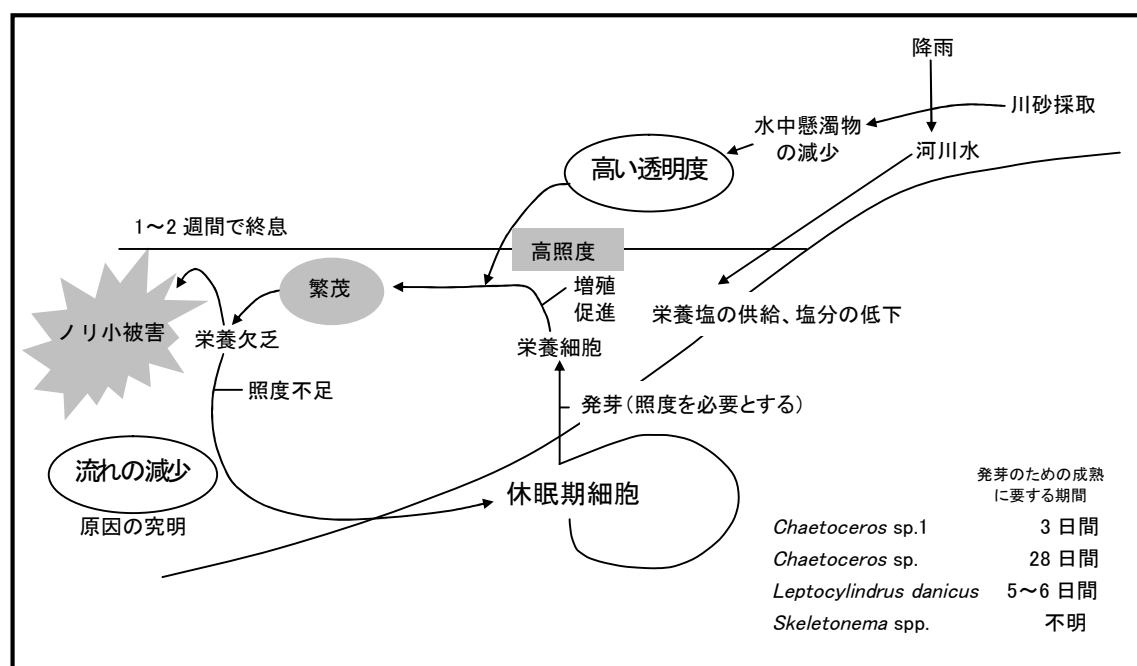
降雨

川砂採取

水中懸濁物の減少

河川水

高い透明度

1～2 週間で終息

高照度

繁茂

増殖促進

ノリ小被害

栄養欠乏

栄養塩の供給、塩分の低下

栄養細胞

照度不足

発芽（照度を必要とする）

流れの減少

原因の究明

休眠期細胞

発芽のための成熟に要する期間

| | |
|---|---|
| *Chaetoceros* sp.1 | 3 日間 |
| *Chaetoceros* sp. | 28 日間 |
| *Leptocylindrus danicus* | 5～6 日間 |
| *Skeletonema* spp. | 不明 |